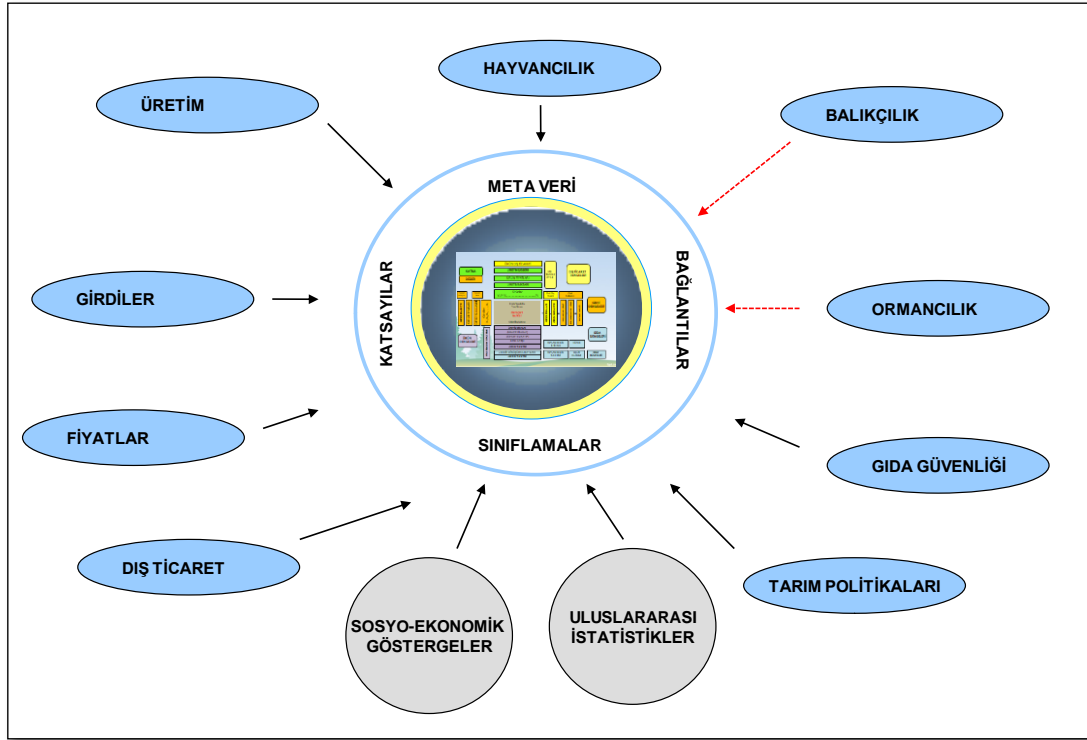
HAYVANCILIK

ÜRETİM

BALIKÇILIK

META VERİ

KATSAYILAR

BAĞLANTILAR

SINIFLAMALAR

GİRDİLER

ORMANCILIK

FİYATLAR

GIDA GÜVENLİĞİ

DIŞ TİCARET

SOSYO-EKONOMİK GÖSTERGELER

ULUSLARARASI İSTATİSTİKLER

TARIM POLİTİKALARI